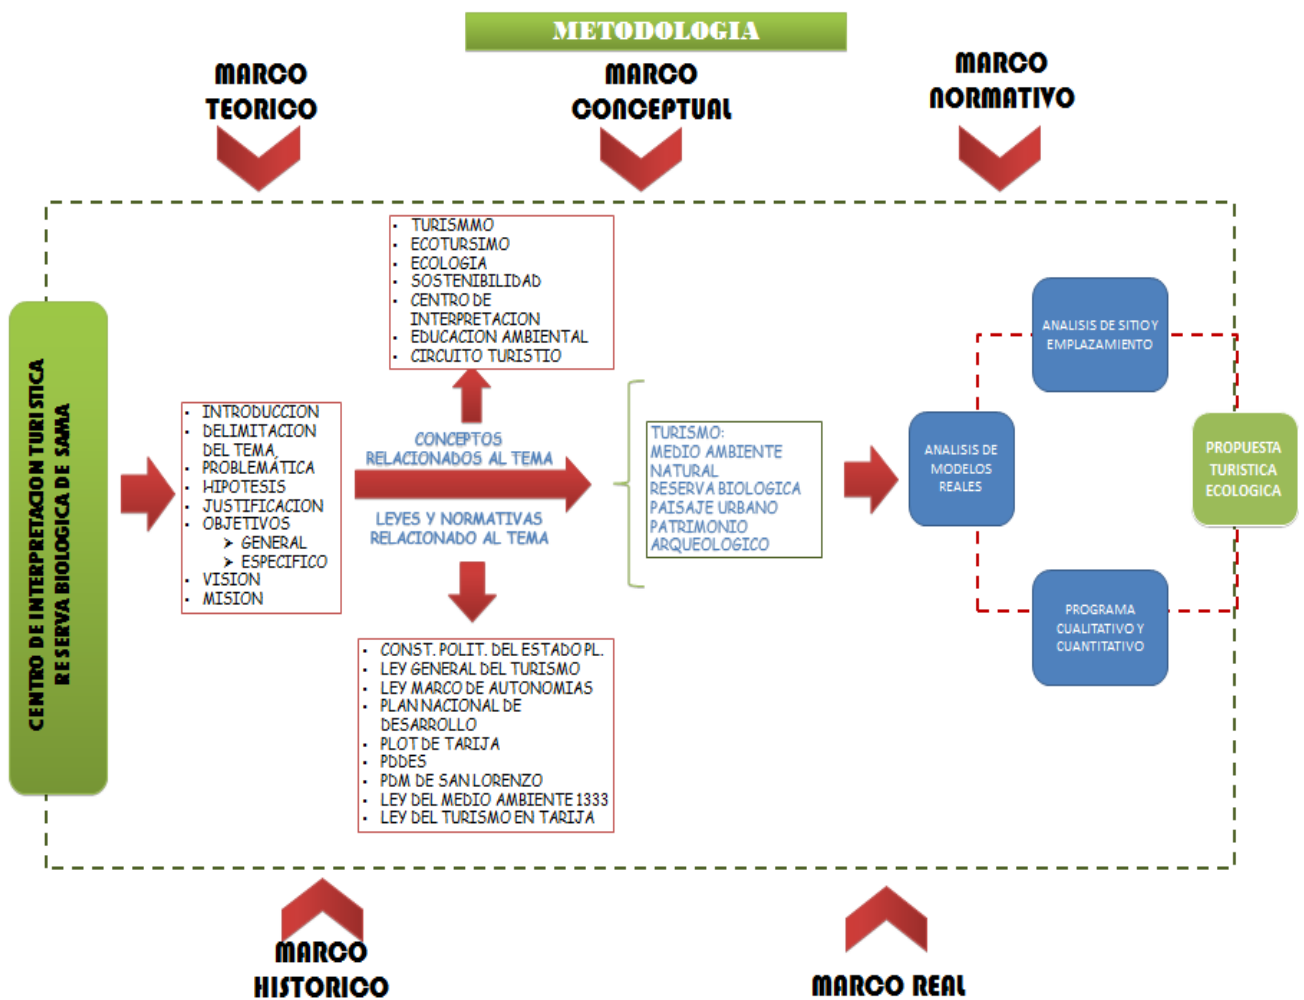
METODOLOGIA

MARCO TEORICO

MARCO CONCEPTUAL

MARCO NORMATIVO

CENTRO DE INTERPRETACION TURISTICA RESERVA BIOLOGICA DE SAMA

- INTRODUCCION
- DELIMITACION DEL TEMA,
- PROBLEMÁTICA
- HIPOTESIS
- JUSTIFICACION
- OBJETIVOS
  - GENERAL
  - ESPECIFICO
- VISION
- MISION

- TURISMMO
- ECOTURSIMO
- ECOLOGIA
- SOSTENIBILIDAD
- CENTRO DE INTERPRETACION
- EDUCACION AMBIENTAL
- CIRCUITO TURISTIO

CONCEPTOS RELACIONADOS AL TEMA

LEYES Y NORMATIVAS RELACIONADO AL TEMA

- CONST. POLIT. DEL ESTADO PL.
- LEY GENERAL DEL TURISMO
- LEY MARCO DE AUTONOMIAS
- PLAN NACIONAL DE DESARROLLO
- PLOT DE TARIJA
- PDDES
- PDM DE SAN LORENZO
- LEY DEL MEDIO AMBIENTE 1333
- LEY DEL TURISMO EN TARIJA

TURISMO:
MEDIO AMBIENTE NATURAL
RESERVA BIOLOGICA
PAISAJE URBANO
PATRIMONIO ARQUEOLOGICO

ANALISIS DE MODELOS REALES

ANALISIS DE SITIO Y EMPLAZAMIENTO

PROGRAMA CUALITATIVO Y CUANTITATIVO

PROPUESTA TURISTICA ECOLOGICA

MARCO HISTORICO

MARCO REAL